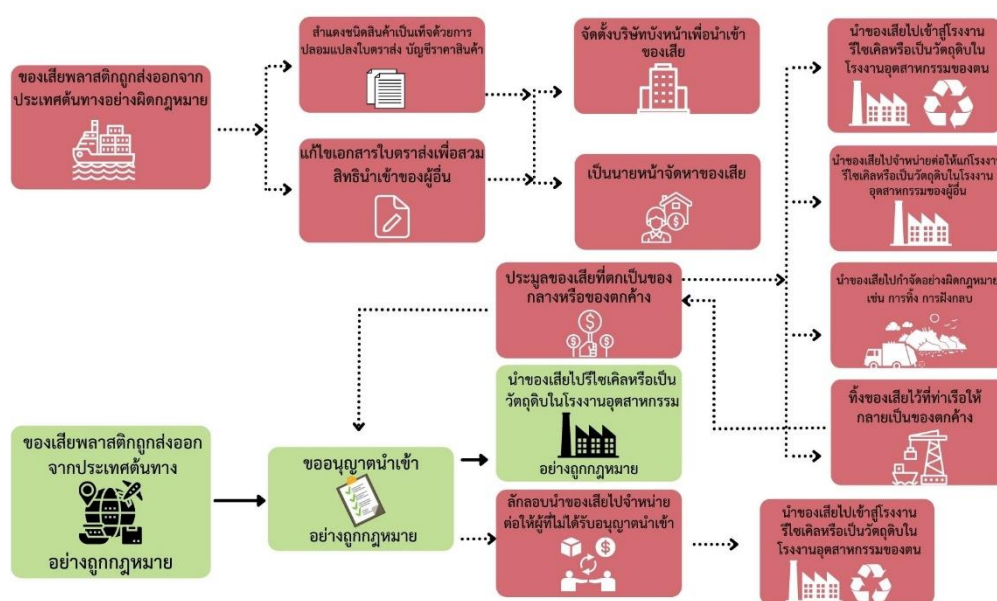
ของเสียพลาสติกถูกส่งออกจากประเทศต้นทางอย่างผิดกฎหมาย

สำแดงชนิดสินค้าเป็นเท็จด้วยการปลอมแปลงใบตราส่ง บัญชีราคาสินค้า

แก้ไขเอกสารใบตราส่งเพื่อสวมสิทธินำเข้าของผู้อื่น

จัดตั้งบริษัทบังหน้าเพื่อนำเข้าของเสีย

เป็นนายหน้าจัดหาของเสีย

นำของเสียไปเข้าสู่โรงงานรีไซเคิลหรือเป็นวัตถุดิบในโรงงานอุตสาหกรรมของตน

นำของเสียไปจำหน่ายต่อให้แก่โรงงานรีไซเคิลหรือเป็นวัตถุดิบในโรงงานอุตสาหกรรมของผู้อื่น

นำของเสียไปกำจัดอย่างผิดกฎหมาย เช่น การทิ้ง การฝังกลบ

ทิ้งของเสียไว้ที่ท่าเรือให้กลายเป็นของตกค้าง

ประมูลของเสียที่ตกเป็นของกลางหรือของตกค้าง

ของเสียพลาสติกถูกส่งออกจากประเทศต้นทาง อย่างถูกกฎหมาย

ขออนุญาตนำเข้า อย่างถูกกฎหมาย

นำของเสียไปรีไซเคิลหรือเป็นวัตถุดิบในโรงงานอุตสาหกรรม อย่างถูกกฎหมาย

ลักลอบนำของเสียไปจำหน่ายต่อให้ผู้ที่ไม่ได้รับอนุญาตนำเข้า

นำของเสียไปเข้าสู่โรงงานรีไซเคิลหรือเป็นวัตถุดิบในโรงงานอุตสาหกรรมของตน